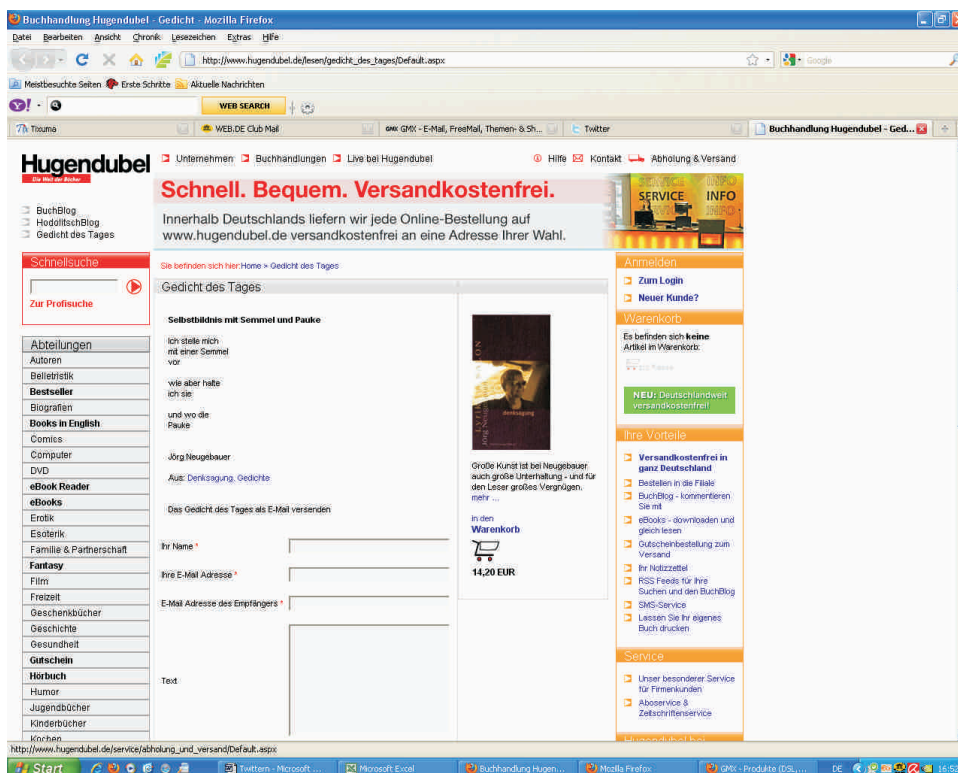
Buchhandlung Hugendubel - Gedicht - Mozilla Firefox

Datei Bearbeiten Ansicht Chronik Lesezeichen Extras Hilfe

http://www.hugendubel.de/lesen/gedicht_des_tages/Default.aspx

Google

Meistbesuchte Seiten Erste Schritte Aktuelle Nachrichten

WEB SEARCH

Tiuuma | WEB.DE Club Mail | GMX - E-Mail, FreeMail, Themen- & Sh... | Twitter | Buchhandlung Hugendubel - Ged...

Hugendubel
Die Welt der Bücher

Unternehmen Buchhandlungen Live bei Hugendubel

Hilfe Kontakt Abholung & Versand

Schnell. Bequem. Versandkostenfrei.

Innerhalb Deutschlands liefern wir jede Online-Bestellung auf www.hugendubel.de versandkostenfrei an eine Adresse Ihrer Wahl.

SERVICE INFO

BuchBlog
HodolitschBlog
Gedicht des Tages

Schnellsuche

Zur Profisuche

Abteilungen
Autoren
Belletristik
Bestseller
Biografien
Books in English
Comics
Computer
DVD
eBook Reader
eBooks
Erotik
Esoterik
Familie & Partnerschaft
Fantasy
Film
Freizeit
Geschenkbücher
Geschichte
Gesundheit
Gutschein
Hörbuch
Humor
Jugendbücher
Kinderbücher
Kochen

Sie befinden sich hier: Home » Gedicht des Tages

Gedicht des Tages

Selbstbildnis mit Semmel und Pauke

Ich stelle mich
mit einer Semmel
vor

wie aber halte
ich sie

und wo die
Pauke

Jörg Neugebauer

Aus: Denksagung. Gedichte

Das Gedicht des Tages als E-Mail versenden

Ihr Name *

Ihre E-Mail Adresse *

E-Mail Adresse des Empfängers *

Text

Große Kunst ist bei Neugebauer auch große Unterhaltung - und für den Leser großes Vergnügen. mehr ...

In den
Warenkorb

14,20 EUR

Anmelden
Zum Login
Neuer Kunde?

Warenkorb
Es befinden sich keine Artikel im Warenkorb.

NEU: Deutschlandweit versandkostenfrei!

Ihre Vorteile
Versandkostenfrei in ganz Deutschland
Bestellen in die Filiale
BuchBlog - kommentieren Sie mit
eBooks - downloaden und gleich lesen
Gutscheinbestellung zum Versand
Ihr Notizzettel
RSS Feeds für Ihre Suchen und den BuchBlog
SMS-Service
Lassen Sie Ihr eigenes Buch drucken

Service
Unser besonderer Service für Firmenkunden
Aboservice & Zeitschriftenservice

http://www.hugendubel.de/service/abholung_und_versand/Default.aspx

Start | Twittern - Microsoft ... | Microsoft Excel | Buchhandlung Hugen... | Mozilla Firefox | GMX - Produkte (DSL,... | DE | 16:52